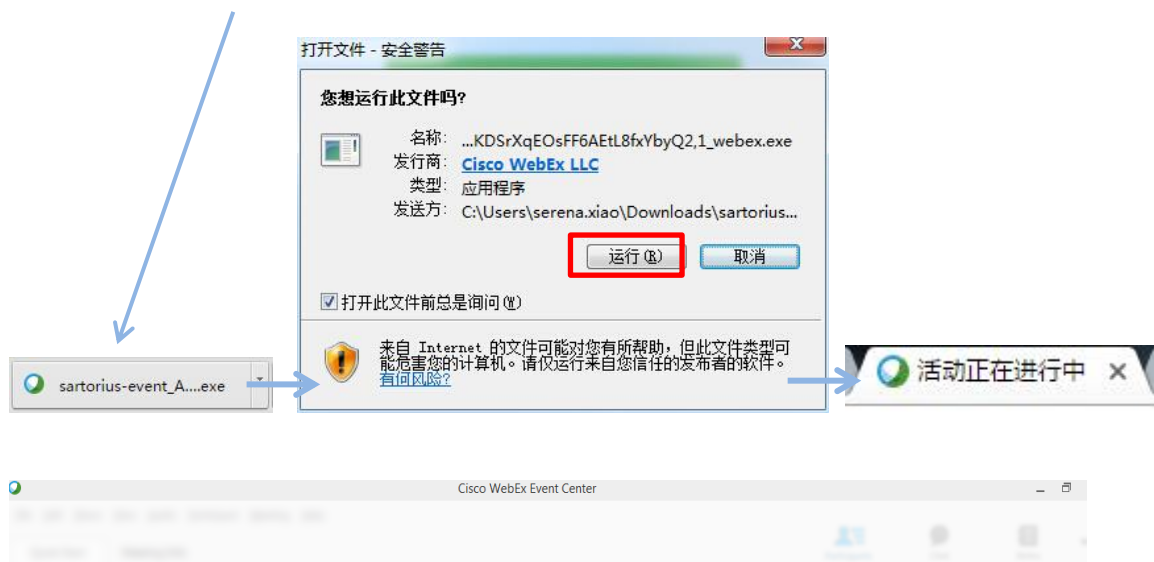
打开文件 - 安全警告

您想运行此文件吗?

名称: ...KDSrXqEOsFF6AEtL8fxYbyQ2,1_webex.exe
发行商: Cisco WebEx LLC
类型: 应用程序
发送方: C:\Users\serena.xiao\Downloads\sartorius...

运行(R) 取消

打开此文件前总是询问(W)

来自 Internet 的文件可能对您有所帮助，但此文件类型可能危害您的计算机。请仅运行来自您信任的发布者的软件。有何风险?

sartorius-event_A....exe

活动正在进行中

Cisco WebEx Event Center